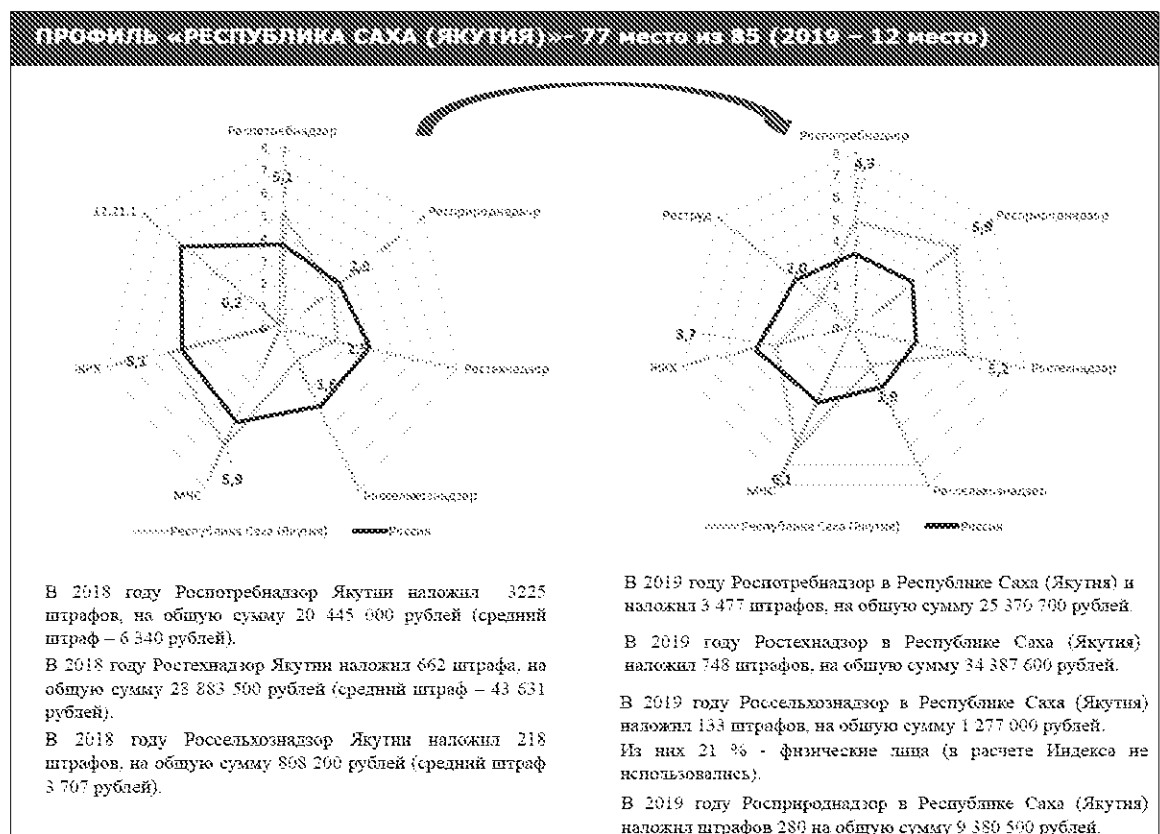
ПРОФИЛЬ «РЕСПУБЛИКА САХА (ЯКУТИЯ)» - 77 место из 85 (2019 – 12 место)

Роспотребнадзор
8
7
6
5,1
5
4
3
2
1
Росприроднадзор
2,0
Ростехнадзор
2,1
3,0
Россельхознадзор
5,9
МЧС
ЖКХ
5,3
12.21.1
0,2

Республика Саха (Якутия)
Россия

Роспотребнадзор
8
7
6
5
4
3
2
8,3
Росприроднадзор
5,9
Ростехнадзор
5,2
3,9
Россельхознадзор
6,1
МЧС
ЖКХ
3,7
Роструд
2,0

Республика Саха (Якутия)
Россия

В 2018 году Роспотребнадзор Якутии наложил 3225 штрафов, на общую сумму 20 445 000 рублей (средний штраф – 6 340 рублей).

В 2018 году Ростехнадзор Якутии наложил 662 штрафа, на общую сумму 28 883 500 рублей (средний штраф – 43 631 рублей).

В 2018 году Россельхознадзор Якутии наложил 218 штрафов, на общую сумму 808 200 рублей (средний штраф 3 707 рублей).

В 2019 году Роспотребнадзор в Республике Саха (Якутия) и наложил 3 477 штрафов, на общую сумму 25 376 700 рублей.

В 2019 году Ростехнадзор в Республике Саха (Якутия) наложил 748 штрафов, на общую сумму 34 387 600 рублей.

В 2019 году Россельхознадзор в Республике Саха (Якутия) наложил 133 штрафов, на общую сумму 1 277 000 рублей.
Из них 21 % - физические лица (в расчете Индекса не использовались).

В 2019 году Росприроднадзор в Республике Саха (Якутия) наложил штрафов 280 на общую сумму 9 380 500 рублей.